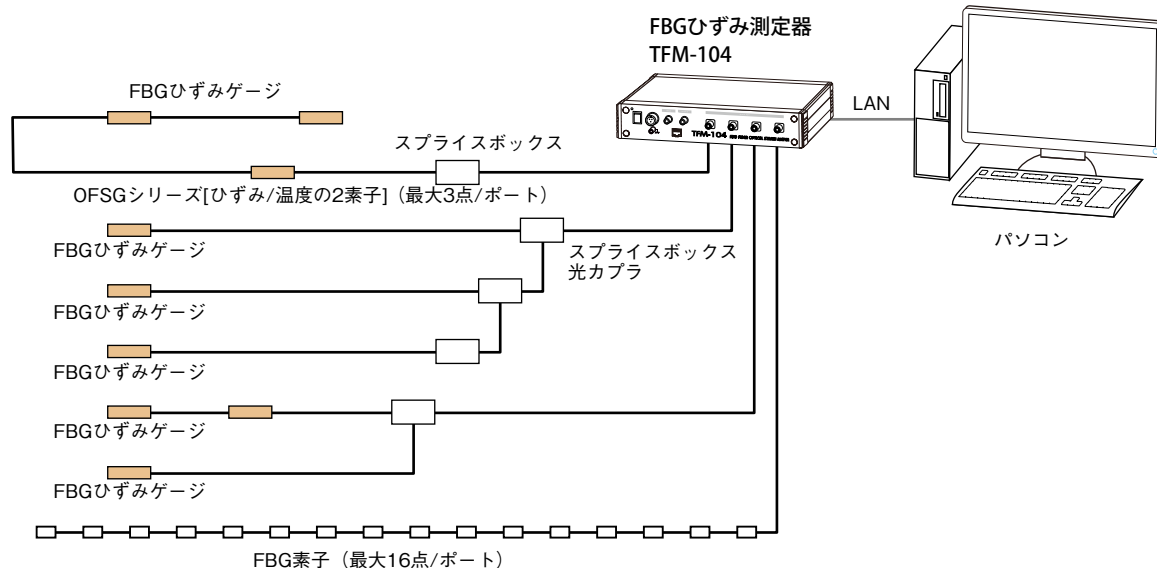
FBGひずみ測定器
TFM-104

LAN

FBGひずみゲージ

スプライスボックス

OFSGシリーズ[ひずみ/温度の2素子]（最大3点/ポート）

FBGひずみゲージ

スプライスボックス
光カプラ

パソコン

FBGひずみゲージ

FBGひずみゲージ

FBGひずみゲージ

FBGひずみゲージ

FBG素子（最大16点/ポート）